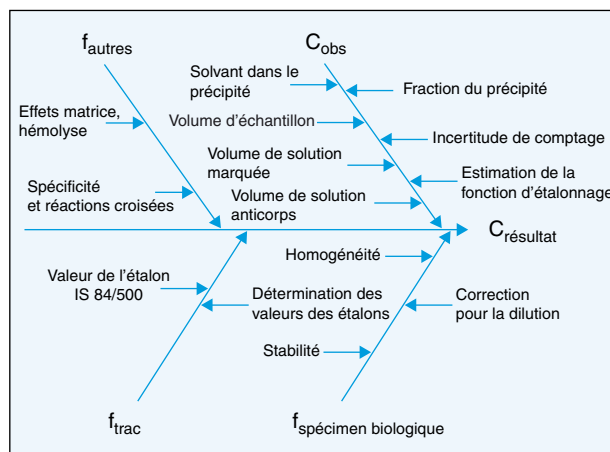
$f_{autres}$

$C_{obs}$

Solvant dans le précipité

Fraction du précipité

Effets matrice, hémolyse

Volume d'échantillon

Incertitude de comptage

Volume de solution marquée

Estimation de la fonction d'étalonnage

Spécificité et réactions croisées

Volume de solution anticorps

$C_{résultat}$

Homogénéité

Valeur de l'étalon IS 84/500

Détermination des valeurs des étalons

Correction pour la dilution

Stabilité

$f_{trac}$

$f_{spécimen\ biologique}$